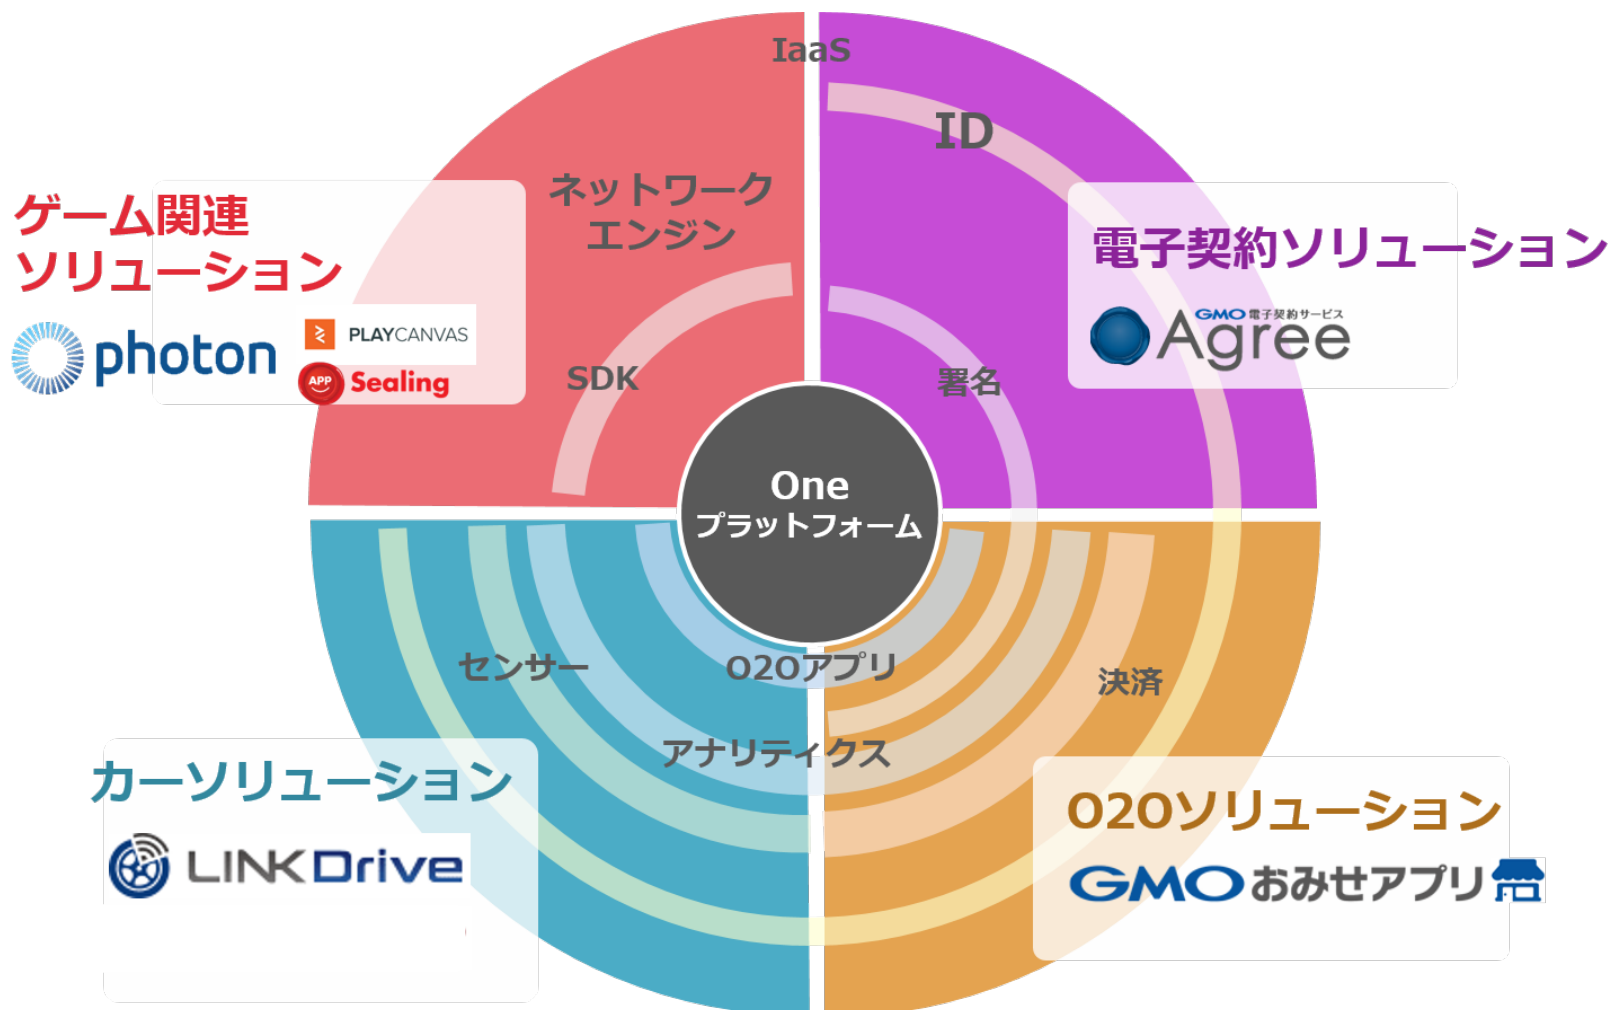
IaaS

ID

ネットワーク
エンジン

ゲーム関連
ソリューション

photon

PLAYCANVAS

APP Sealing

SDK

電子契約ソリューション

GMO 電子契約サービス
Agree

署名

One
プラットフォーム

センサー

O2Oアプリ

決済

アナリティクス

カーソリューション

LINKDrive

O2Oソリューション

GMOおみせアプリ